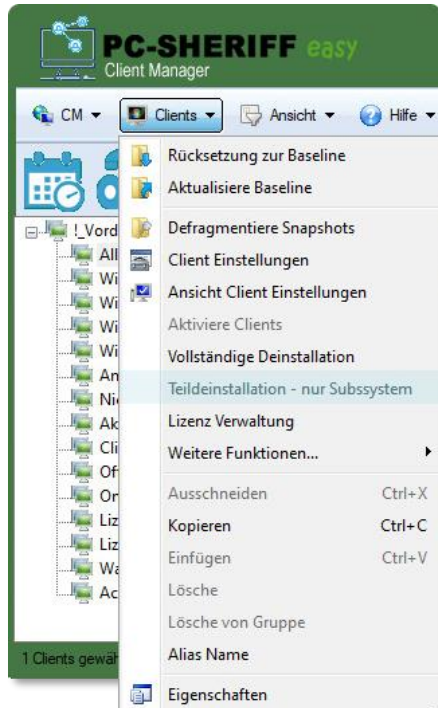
PC-SHERIFF easy
Client Manager

CM ▾ Clients ▾ Ansicht ▾ Hilfe ▾

!_Vord
All
Wi
Wi
Wi
Wi
An
Ni
Ak
Cli
Of
Or
Liz
Liz
Wa
Ac

1 Clients gewäh

Rücksetzung zur Baseline
Aktualisiere Baseline
Defragmentiere Snapshots
Client Einstellungen
Ansicht Client Einstellungen
Aktiviere Clients
Vollständige Deinstallation
Teildeinstallation - nur Subssystem
Lizenz Verwaltung
Weitere Funktionen...
Ausschneiden Ctrl+X
Kopieren Ctrl+C
Einfügen Ctrl+V
Lösche
Lösche von Gruppe
Alias Name
Eigenschaften